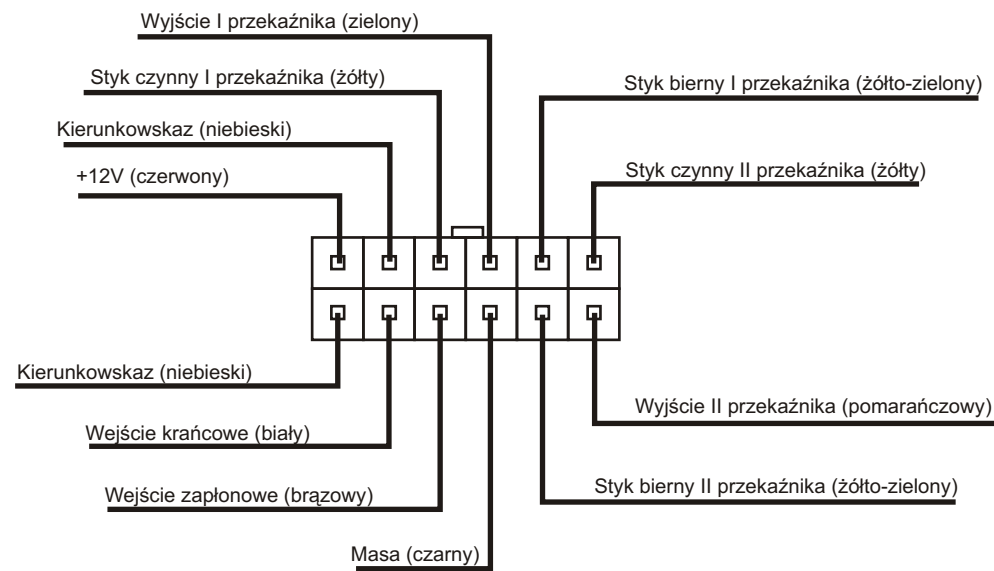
Wyjście I przekaźnika (zielony)

Styk czynny I przekaźnika (żółty)

Styk bierny I przekaźnika (żółto-zielony)

Kierunkowskaz (niebieski)

Styk czynny II przekaźnika (żółty)

+12V (czerwony)

Kierunkowskaz (niebieski)

Wyjście II przekaźnika (pomarańczowy)

Wejście krańcowe (biały)

Wejście zapłonowe (brązowy)

Styk bierny II przekaźnika (żółto-zielony)

Masa (czarny)